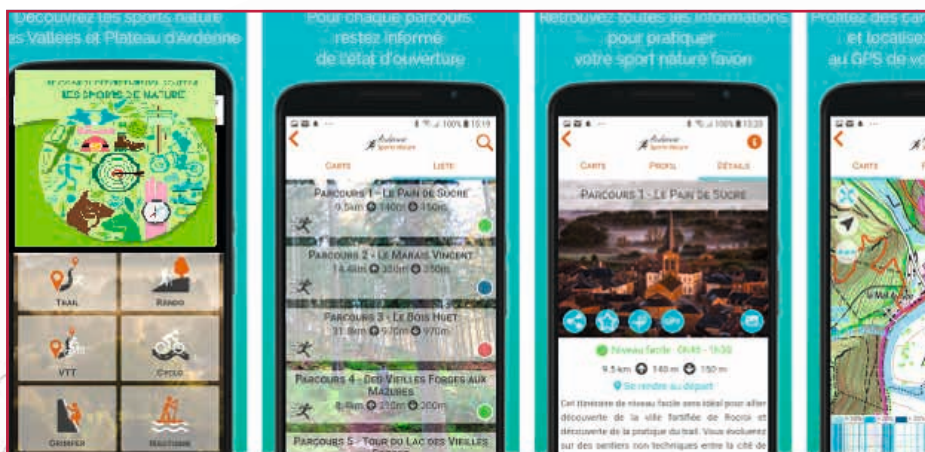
Découvrez les sports nature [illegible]s Vallées et Plateau d'Ardenne

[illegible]
LES SPORTS DE NATURE

Trail
Rando
VTT
Cyclo
Grimper
Nautisme

Pour chaque parcours restez informé de l'état d'ouverture

100% 13:19
Ardenne Sports Nature

Carte
Liste

Parcours 1 - Le Pain de Sucre
9.5km 140m 150m

Parcours 2 - Le Marais Vincent
14.4km 330m 350m

Parcours 3 - Le Bois Huet
31.8km 970m 970m

Parcours 4 - Des Vieilles Forges aux Mazures
8.4km 210m 200m

Parcours 5 - Tour du Lac des Vieilles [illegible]

Retrouvez toutes les informations pour pratiquer votre sport nature favori

100% 13:20
Ardenne Sports Nature

Carte
Profil
Détails

Parcours 1 - Le Pain de Sucre

Niveau facile - 0h45 - 1h30
9.5 km 140 m 150 m
Se rendre au départ

Cet itinéraire de niveau facile sera idéal pour aller découverte de la ville fortifiée de Rocroi et découverte de la pratique du trail. Vous évoluerez sur des sentiers non techniques entre la cité de

Profitez des car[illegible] et localise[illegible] au GPS de vo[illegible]

Carte